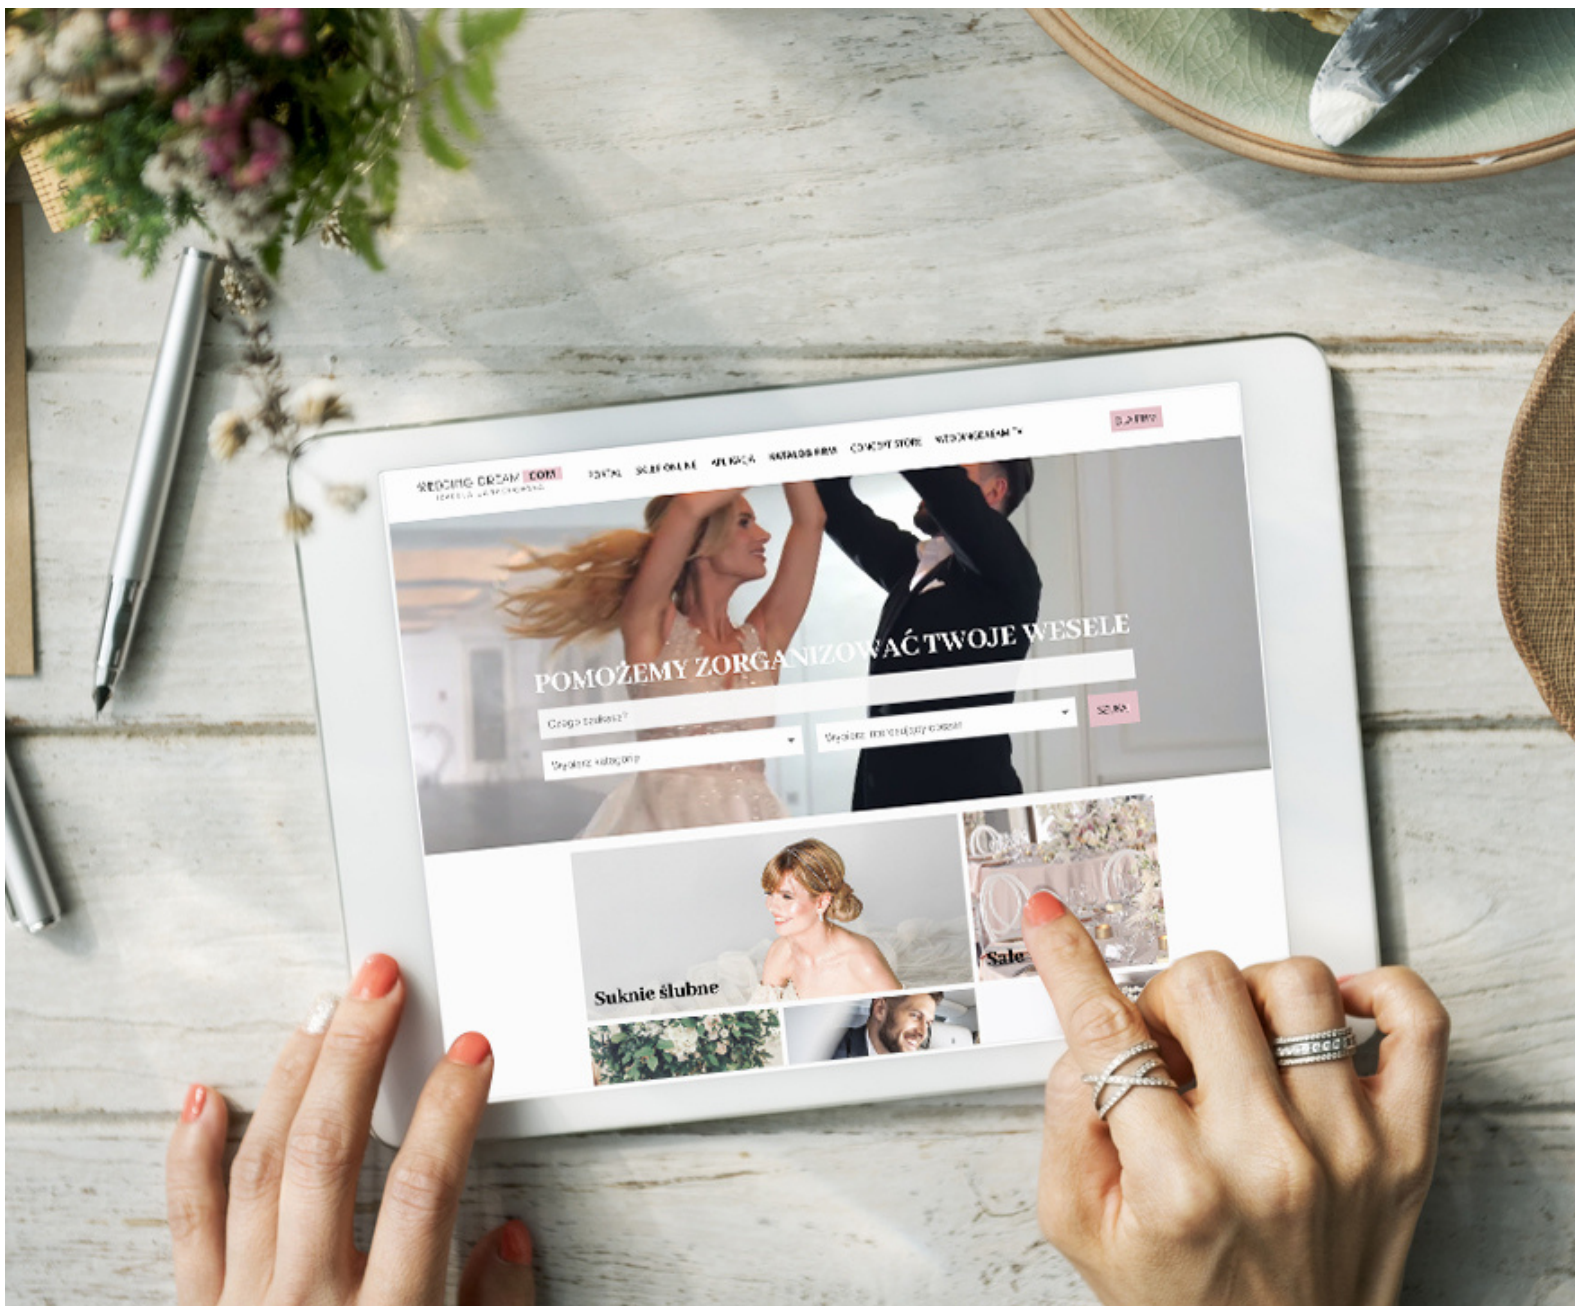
WEDDING DREAM .COM
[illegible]

PORTAL SKLEP ONLINE APLIKACJA KATALOG FIRM CONCEPT STORE WEDDINGDREAM TV

DLA FIRMY

POMOŻEMY ZORGANIZOWAĆ TWOJE WESELE

Czego szukasz?

Wybierz miejscowość

SZUKAJ

Wybierz kategorię

Suknie ślubne

Sale